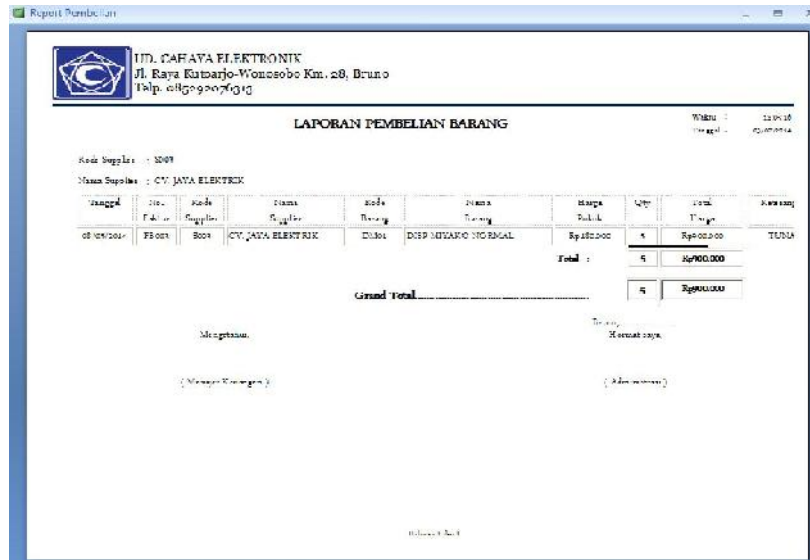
Report Pembelian

UD. CAHAYA ELEKTRONIK
Jl. Raya Kutoarjo-Wonosobo Km. 28, Bruno
Telp. 085292076319

LAPORAN PEMBELIAN BARANG

Waktu : 12:06:16
Tanggal : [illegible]

Kode Supplier : S003
Nama Supplier : CV. JAYA ELEKTRIK

| Tanggal | No. Faktur | Kode Supplier | Nama Supplier | Kode Barang | Nama Barang | Harga Pokok | Qty | Total Harga | Keterang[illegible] |
|---|---|---|---|---|---|---|---|---|---|
| 08/05/2014 | FB003 | S003 | CV. JAYA ELEKTRIK | DA101 | DISP MIYAKO NORMAL | Rp180.000 | 5 | Rp900.000 | TUNA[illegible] |

Total : 5 Rp900.000

Grand Total........................................................ 5 Rp900.000

Mengetahui,

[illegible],
Hormat saya,

( Manajer Keuangan )

( Administrasi )

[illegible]